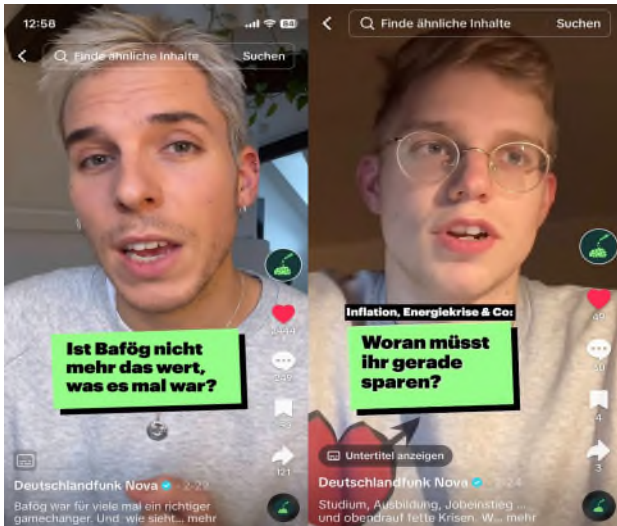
12:58

Finde ähnliche Inhalte
Suchen

Ist Bafög nicht mehr das wert, was es mal war?

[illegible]
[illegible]
121

Deutschlandfunk Nova · 2-22

Bafög war für viele mal ein richtiger gamechanger. Und wie sieht... mehr

Finde ähnliche Inhalte
Suchen

Inflation, Energiekrise & Co:

Woran müsst ihr gerade sparen?

49
40
4
3

Untertitel anzeigen

Deutschlandfunk Nova · 2-24

Studium, Ausbildung, Jobeinstieg ... und obendrauf fette Krisen. W... mehr